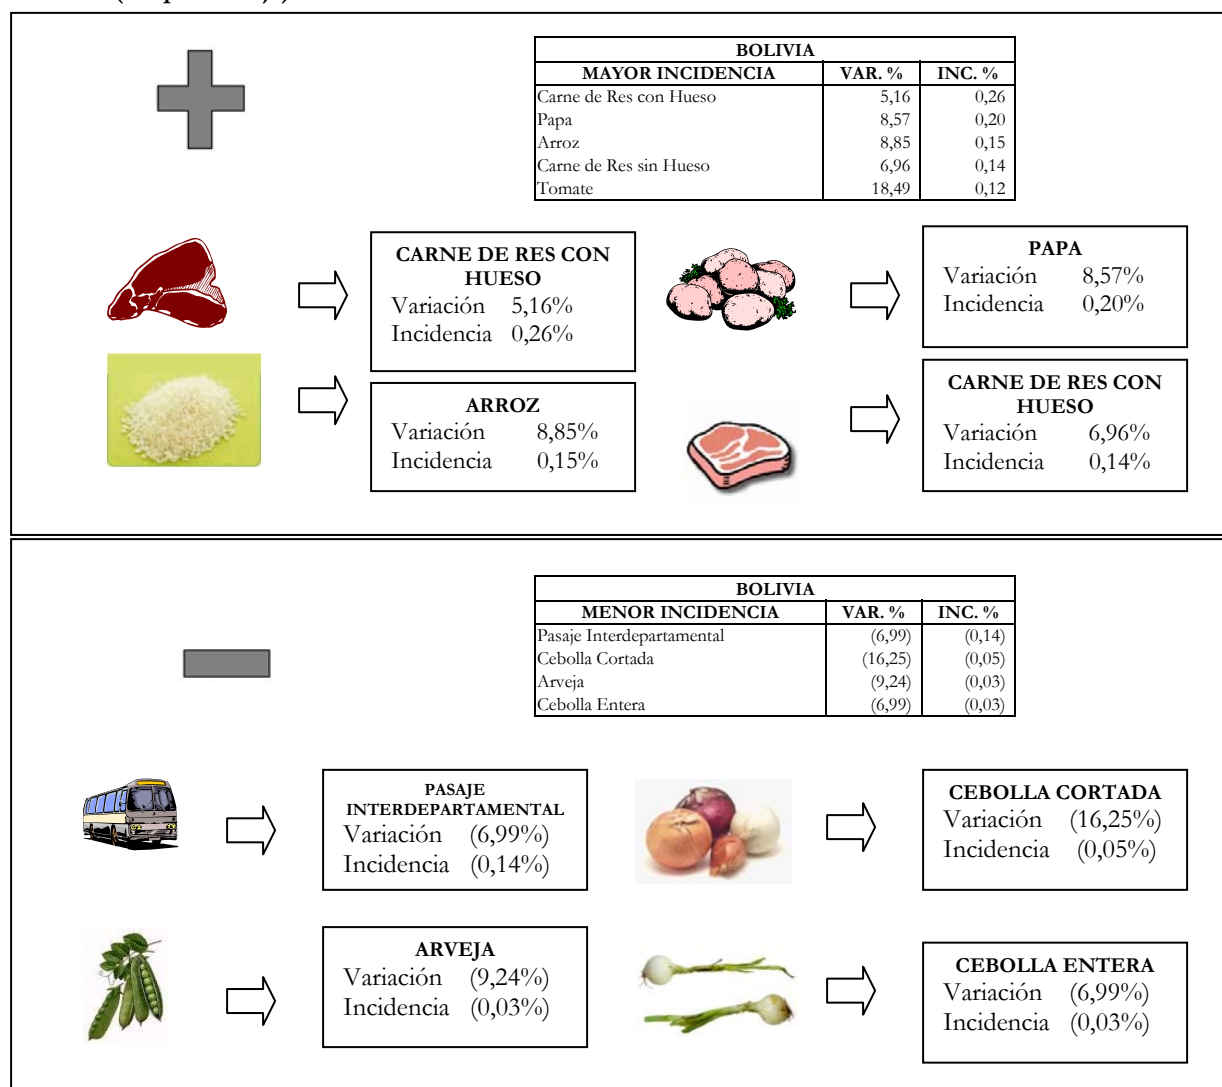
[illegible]

| BOLIVIA | | |
|---|---|---|
| MAYOR INCIDENCIA | VAR. % | INC. % |
| Carne de Res con Hueso | 5,16 | 0,26 |
| Papa | 8,57 | 0,20 |
| Arroz | 8,85 | 0,15 |
| Carne de Res sin Hueso | 6,96 | 0,14 |
| Tomate | 18,49 | 0,12 |

CARNE DE RES CON HUESO
Variación 5,16%
Incidencia 0,26%

PAPA
Variación 8,57%
Incidencia 0,20%

ARROZ
Variación 8,85%
Incidencia 0,15%

CARNE DE RES CON HUESO
Variación 6,96%
Incidencia 0,14%

| BOLIVIA | | |
|---|---|---|
| MENOR INCIDENCIA | VAR. % | INC. % |
| Pasaje Interdepartamental | (6,99) | (0,14) |
| Cebolla Cortada | (16,25) | (0,05) |
| Arveja | (9,24) | (0,03) |
| Cebolla Entera | (6,99) | (0,03) |

PASAJE INTERDEPARTAMENTAL
Variación (6,99%)
Incidencia (0,14%)

CEBOLLA CORTADA
Variación (16,25%)
Incidencia (0,05%)

ARVEJA
Variación (9,24%)
Incidencia (0,03%)

CEBOLLA ENTERA
Variación (6,99%)
Incidencia (0,03%)